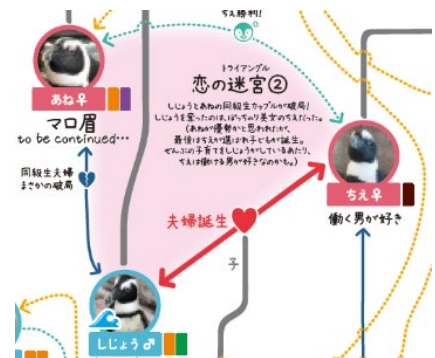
ちえ勝利!

あね♀

マロ眉
to be continued…

トライアングル
恋の迷宮②

しじょうとあねの同級生カップルが破局!
しじょうを奪ったのは、ぽっちゃり美女のちえだった。
(あねの優勢かと思われたが、
最後はちえが選ばれ子どもが誕生。
ぜんぶの子育てをしじょうがしているあたり、
ちえは働く男が好きなのかも。)

ちえ♀
働く男が好き

同級生夫婦
まさかの破局

夫婦誕生

子

しじょう♂